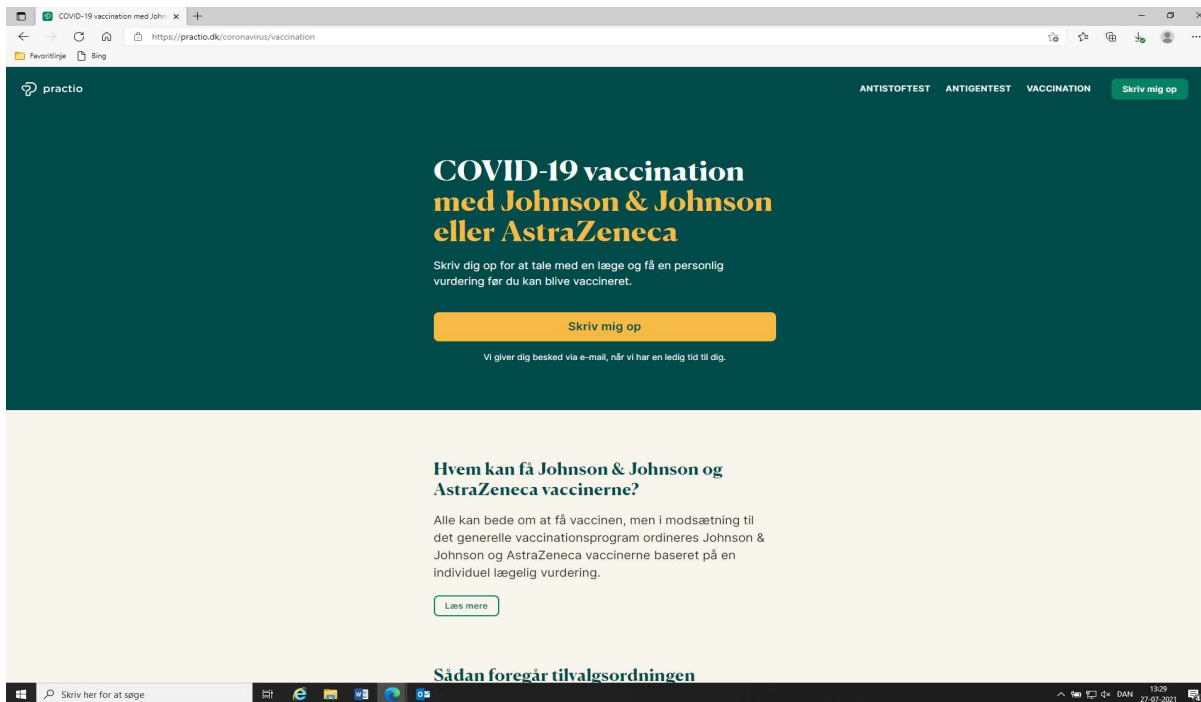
COVID-19 vaccination med John ×

https://practio.dk/coronavirus/vaccination

Favoritlinje Bing

practio

ANTISTOFTEST ANTIGENTEST VACCINATION Skriv mig op

COVID-19 vaccination med Johnson & Johnson eller AstraZeneca

Skriv dig op for at tale med en læge og få en personlig vurdering før du kan blive vaccineret.

Skriv mig op

Vi giver dig besked via e-mail, når vi har en ledig tid til dig.

Hvem kan få Johnson & Johnson og AstraZeneca vaccinerne?

Alle kan bede om at få vaccinen, men i modsætning til det generelle vaccinationsprogram ordineres Johnson & Johnson og AstraZeneca vaccinerne baseret på en individuel lægelig vurdering.

Læs mere

Sådan foregår tilvalgsordningen

Skriv her for at søge

DAN 13:29 27-07-2021